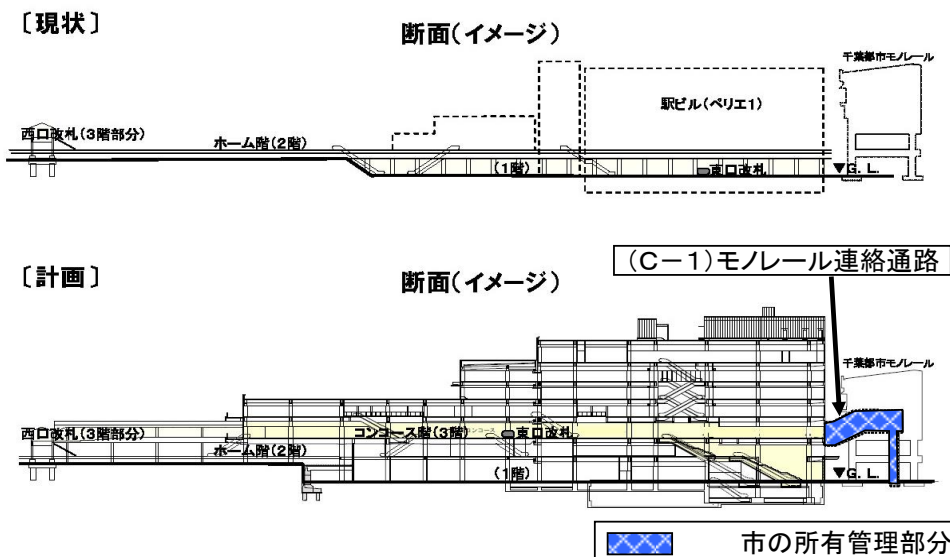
〔現状〕

断面（イメージ）

千葉都市モノレール

駅ビル（ペリエ1）

西口改札（3階部分）

ホーム階（2階）

（1階）

東口改札

▼G. L.

〔計画〕

断面（イメージ）

（C－1）モノレール連絡通路

千葉都市モノレール

西口改札（3階部分）

コンコース階（3階）

東口改札

ホーム階（2階）

（1階）

▼G. L.

市の所有管理部分